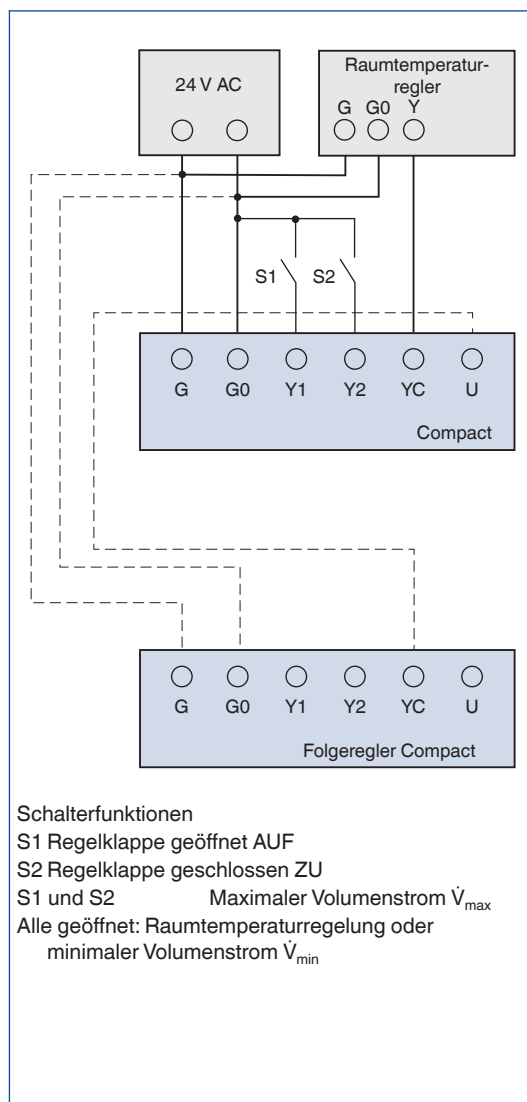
24 V AC

Raumtemperaturregler
G G0 Y

S1 S2

G G0 Y1 Y2 YC U
Compact

G G0 Y1 Y2 YC U
Folgeregler Compact

Schalterfunktionen
S1 Regelklappe geöffnet AUF
S2 Regelklappe geschlossen ZU
S1 und S2 Maximaler Volumenstrom $\dot{V}_{max}$
Alle geöffnet: Raumtemperaturregelung oder minimaler Volumenstrom $\dot{V}_{min}$